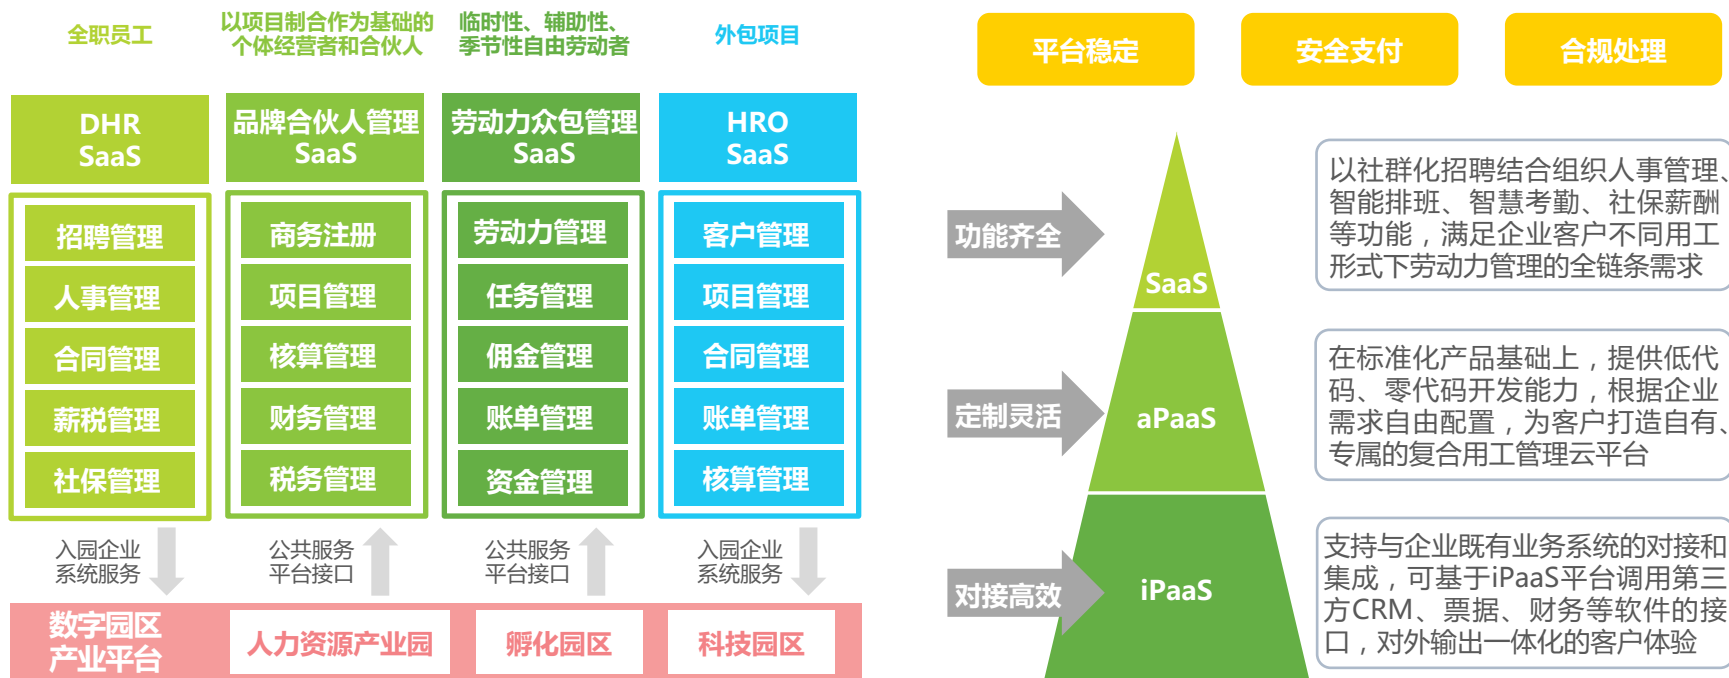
全职员工

以项目制合作为基础的个体经营者和合伙人

临时性、辅助性、季节性自由劳动者

外包项目

DHR SaaS

品牌合伙人管理 SaaS

劳动力众包管理 SaaS

HRO SaaS

招聘管理
人事管理
合同管理
薪税管理
社保管理

商务注册
项目管理
核算管理
财务管理
税务管理

劳动力管理
任务管理
佣金管理
账单管理
资金管理

客户管理
项目管理
合同管理
账单管理
核算管理

入园企业系统服务

公共服务平台接口

公共服务平台接口

入园企业系统服务

数字园区产业平台

人力资源产业园

孵化园区

科技园区

平台稳定

安全支付

合规处理

功能齐全

SaaS

以社群化招聘结合组织人事管理、智能排班、智慧考勤、社保薪酬等功能，满足企业客户不同用工形式下劳动力管理的全链条需求

定制灵活

aPaaS

在标准化产品基础上，提供低代码、零代码开发能力，根据企业需求自由配置，为客户打造自有、专属的复合用工管理云平台

对接高效

iPaaS

支持与企业既有业务系统的对接和集成，可基于iPaaS平台调用第三方CRM、票据、财务等软件的接口，对外输出一体化的客户体验